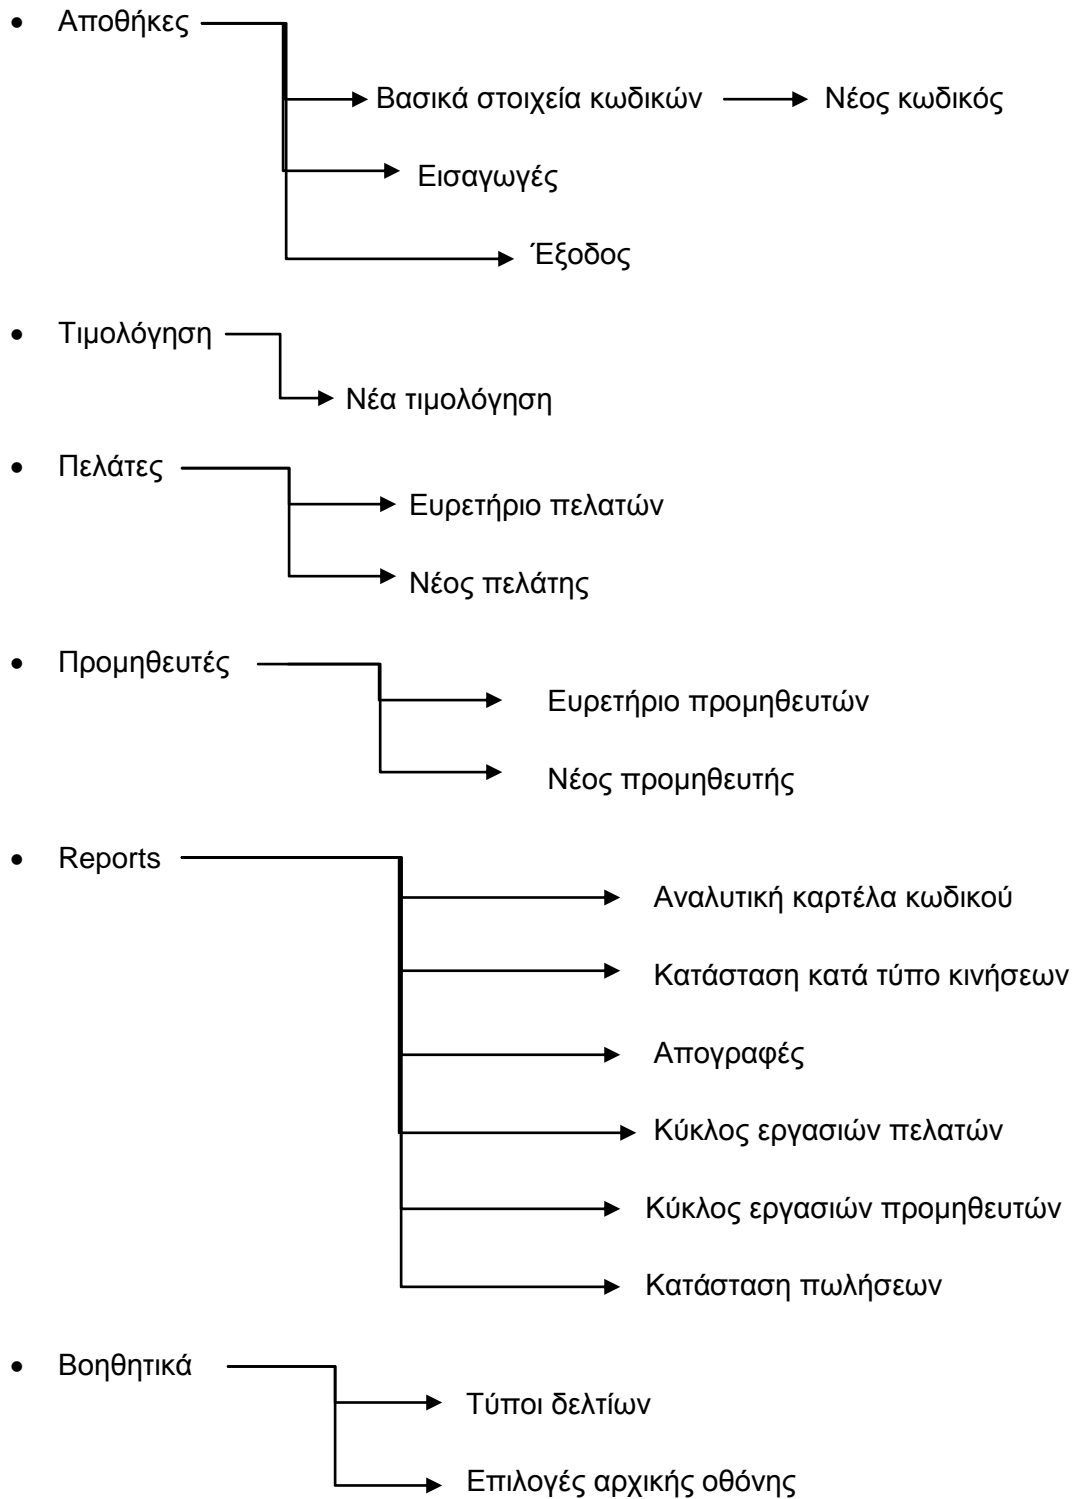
- Αποθήκες

Βασικά στοιχεία κωδικών

Νέος κωδικός

Εισαγωγές

Έξοδος

- Τιμολόγηση

Νέα τιμολόγηση

- Πελάτες

Ευρετήριο πελατών

Νέος πελάτης

- Προμηθευτές

Ευρετήριο προμηθευτών

Νέος προμηθευτής

- Reports

Αναλυτική καρτέλα κωδικού

Κατάσταση κατά τύπο κινήσεων

Απογραφές

Κύκλος εργασιών πελατών

Κύκλος εργασιών προμηθευτών

Κατάσταση πωλήσεων

- Βοηθητικά

Τύποι δελτίων

Επιλογές αρχικής οθόνης